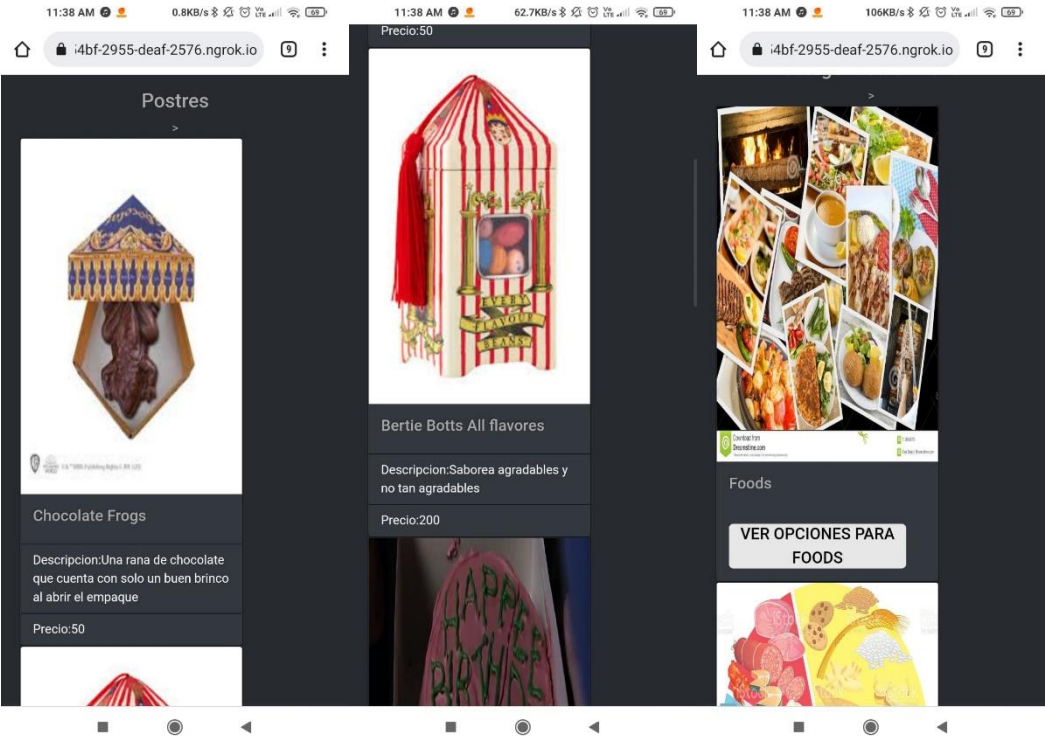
11:38 AM 0.8KB/s 69

i4bf-2955-deaf-2576.ngrok.io 9

Postres

>

Chocolate Frogs

Descripcion:Una rana de chocolate que cuenta con solo un buen brinco al abrir el empaque

Precio:50

11:38 AM 62.7KB/s 69

Precio:50

EVERY FLAVOUR BEANS

Bertie Botts All flavores

Descripcion:Saborea agradables y no tan agradables

Precio:200

HAPPEE BIRTHDAE

11:38 AM 106KB/s 69

i4bf-2955-deaf-2576.ngrok.io 9

>

Download from Dreamstime.com

Foods

VER OPCIONES PARA FOODS